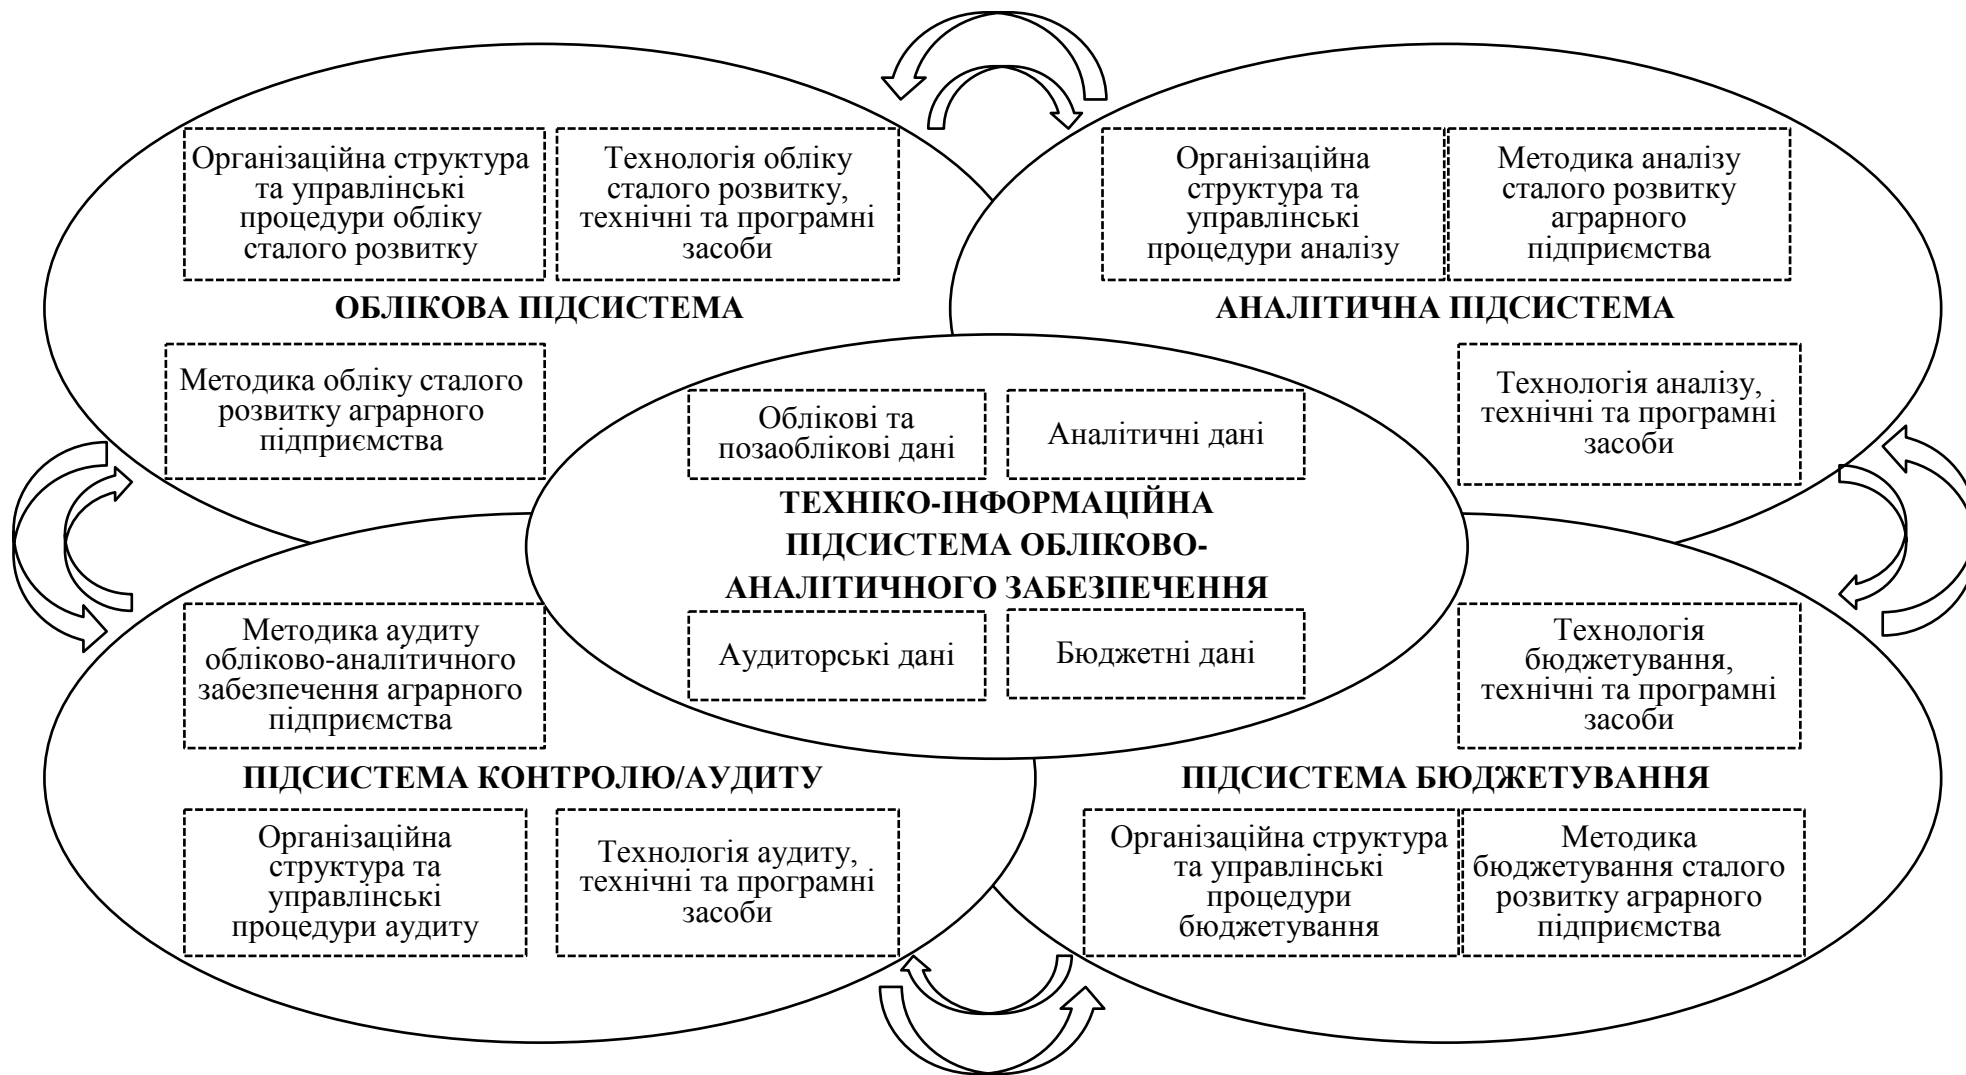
Організаційна структура та управлінські процедури обліку сталого розвитку

Технологія обліку сталого розвитку, технічні та програмні засоби

Організаційна структура та управлінські процедури аналізу

Методика аналізу сталого розвитку аграрного підприємства

ОБЛІКОВА ПІДСИСТЕМА

АНАЛІТИЧНА ПІДСИСТЕМА

Методика обліку сталого розвитку аграрного підприємства

Облікові та позаоблікові дані

Аналітичні дані

Технологія аналізу, технічні та програмні засоби

ТЕХНІКО-ІНФОРМАЦІЙНА ПІДСИСТЕМА ОБЛІКОВО-АНАЛІТИЧНОГО ЗАБЕЗПЕЧЕННЯ

Методика аудиту обліково-аналітичного забезпечення аграрного підприємства

Аудиторські дані

Бюджетні дані

Технологія бюджетування, технічні та програмні засоби

ПІДСИСТЕМА КОНТРОЛЮ/АУДИТУ

ПІДСИСТЕМА БЮДЖЕТУВАННЯ

Організаційна структура та управлінські процедури аудиту

Технологія аудиту, технічні та програмні засоби

Організаційна структура та управлінські процедури бюджетування

Методика бюджетування сталого розвитку аграрного підприємства